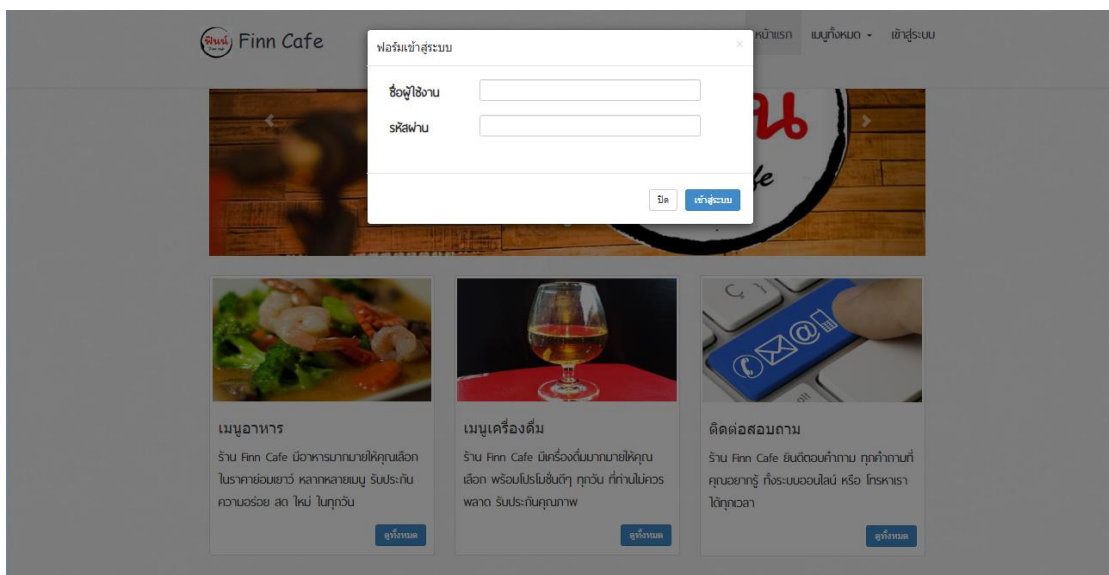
ฟินน์ Finn Cafe

หน้าแรก เมนูทั้งหมด เข้าสู่ระบบ

ฟอร์มเข้าสู่ระบบ ×

ชื่อผู้ใช้งาน

รหัสผ่าน

ปิด เข้าสู่ระบบ

เมนูอาหาร

ร้าน Finn Cafe มีอาหารมากมายให้คุณเลือก ในราคาย่อมเยาว์ หลากหลายเมนู รับประกันความอร่อย สด ใหม่ ในทุกวัน

ดูทั้งหมด

เมนูเครื่องดื่ม

ร้าน Finn Cafe มีเครื่องดื่มมากมายให้คุณเลือก พร้อมโปรโมชั่นดีๆ ทุกวัน ที่ท่านไม่ควรพลาด รับประกันคุณภาพ

ดูทั้งหมด

ติดต่อสอบถาม

ร้าน Finn Cafe ยินดีตอบคำถาม ทุกคำถามที่คุณอยากรู้ ทั้งระบบออนไลน์ หรือ โทรหาเรา ได้ทุกเวลา

ดูทั้งหมด